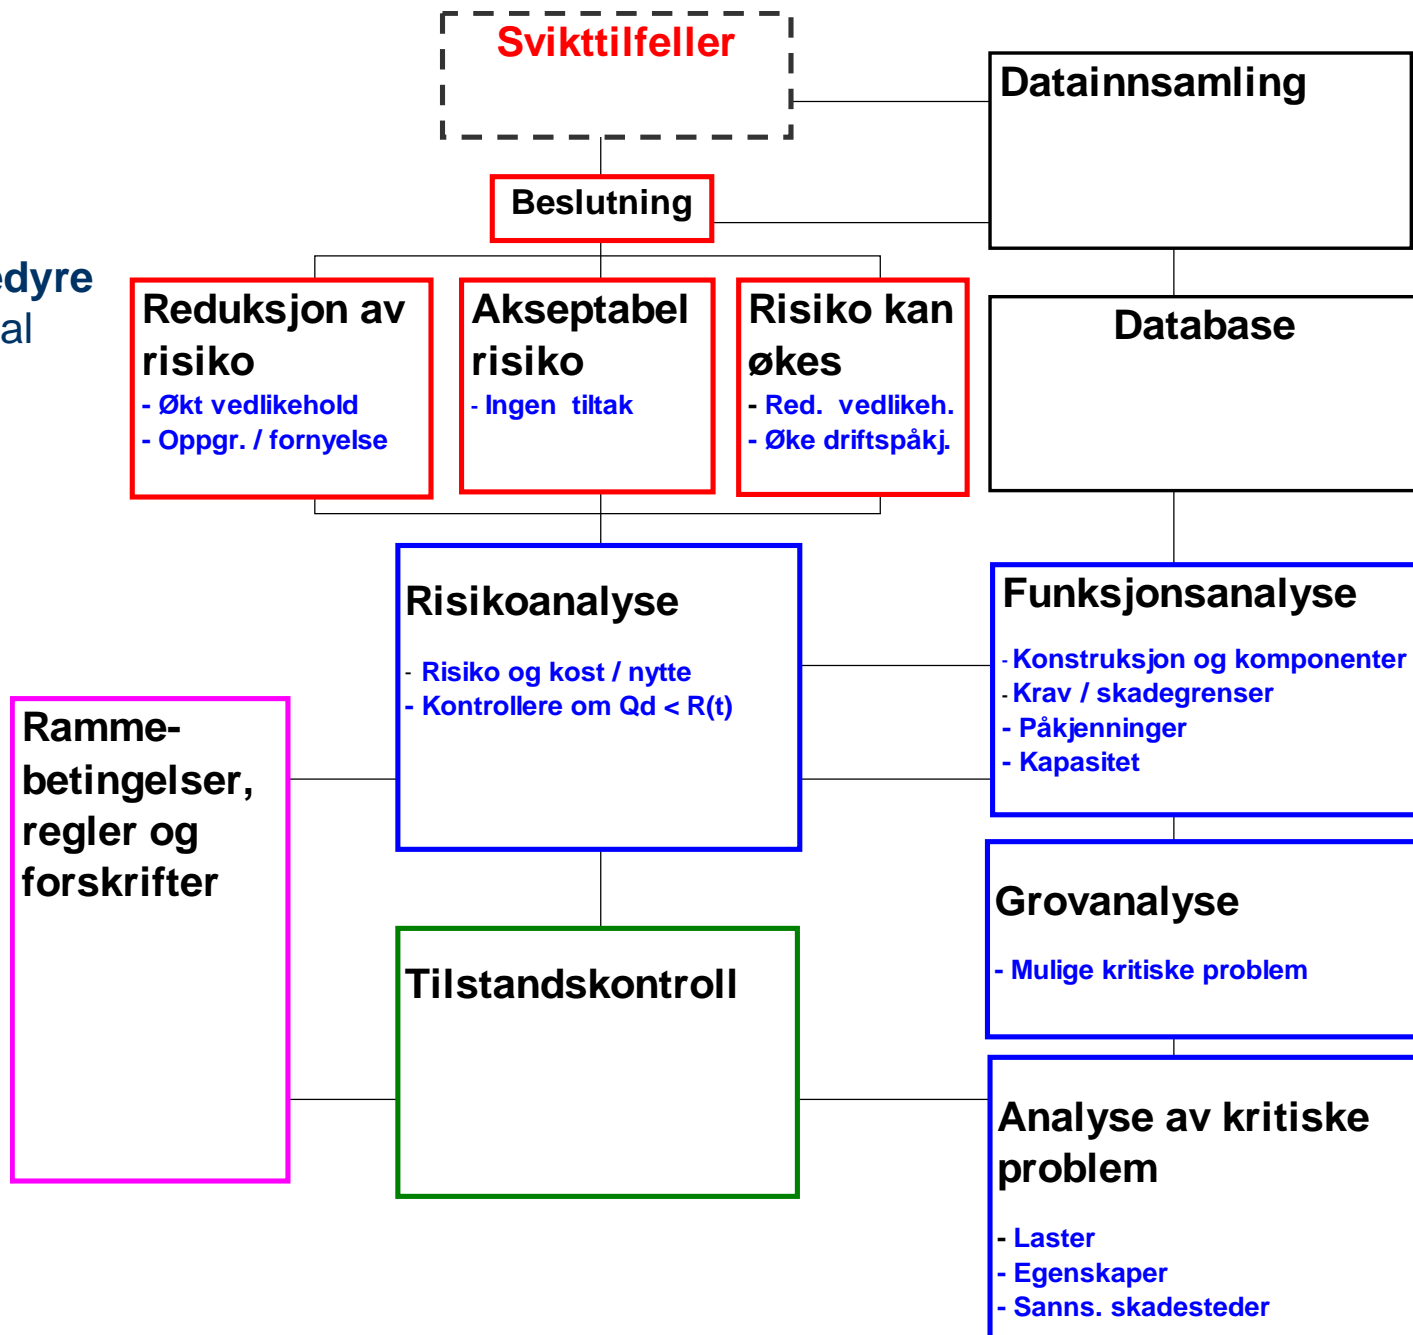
Svikttilfeller

Datainnsamling

Beslutning

edyre
al

Reduksjon av risiko
- Økt vedlikehold
- Oppgr. / fornyelse

Akseptabel risiko
- Ingen tiltak

Risiko kan økes
- Red. vedlikeh.
- Øke driftspåkj.

Database

Risikoanalyse
- Risiko og kost / nytte
- Kontrollere om Qd < R(t)

Funksjonsanalyse
- Konstruksjon og komponenter
- Krav / skadegrenser
- Påkjenninger
- Kapasitet

Rammebetingelser, regler og forskrifter

Grovanalyse
- Mulige kritiske problem

Tilstandskontroll

Analyse av kritiske problem
- Laster
- Egenskaper
- Sanns. skadesteder